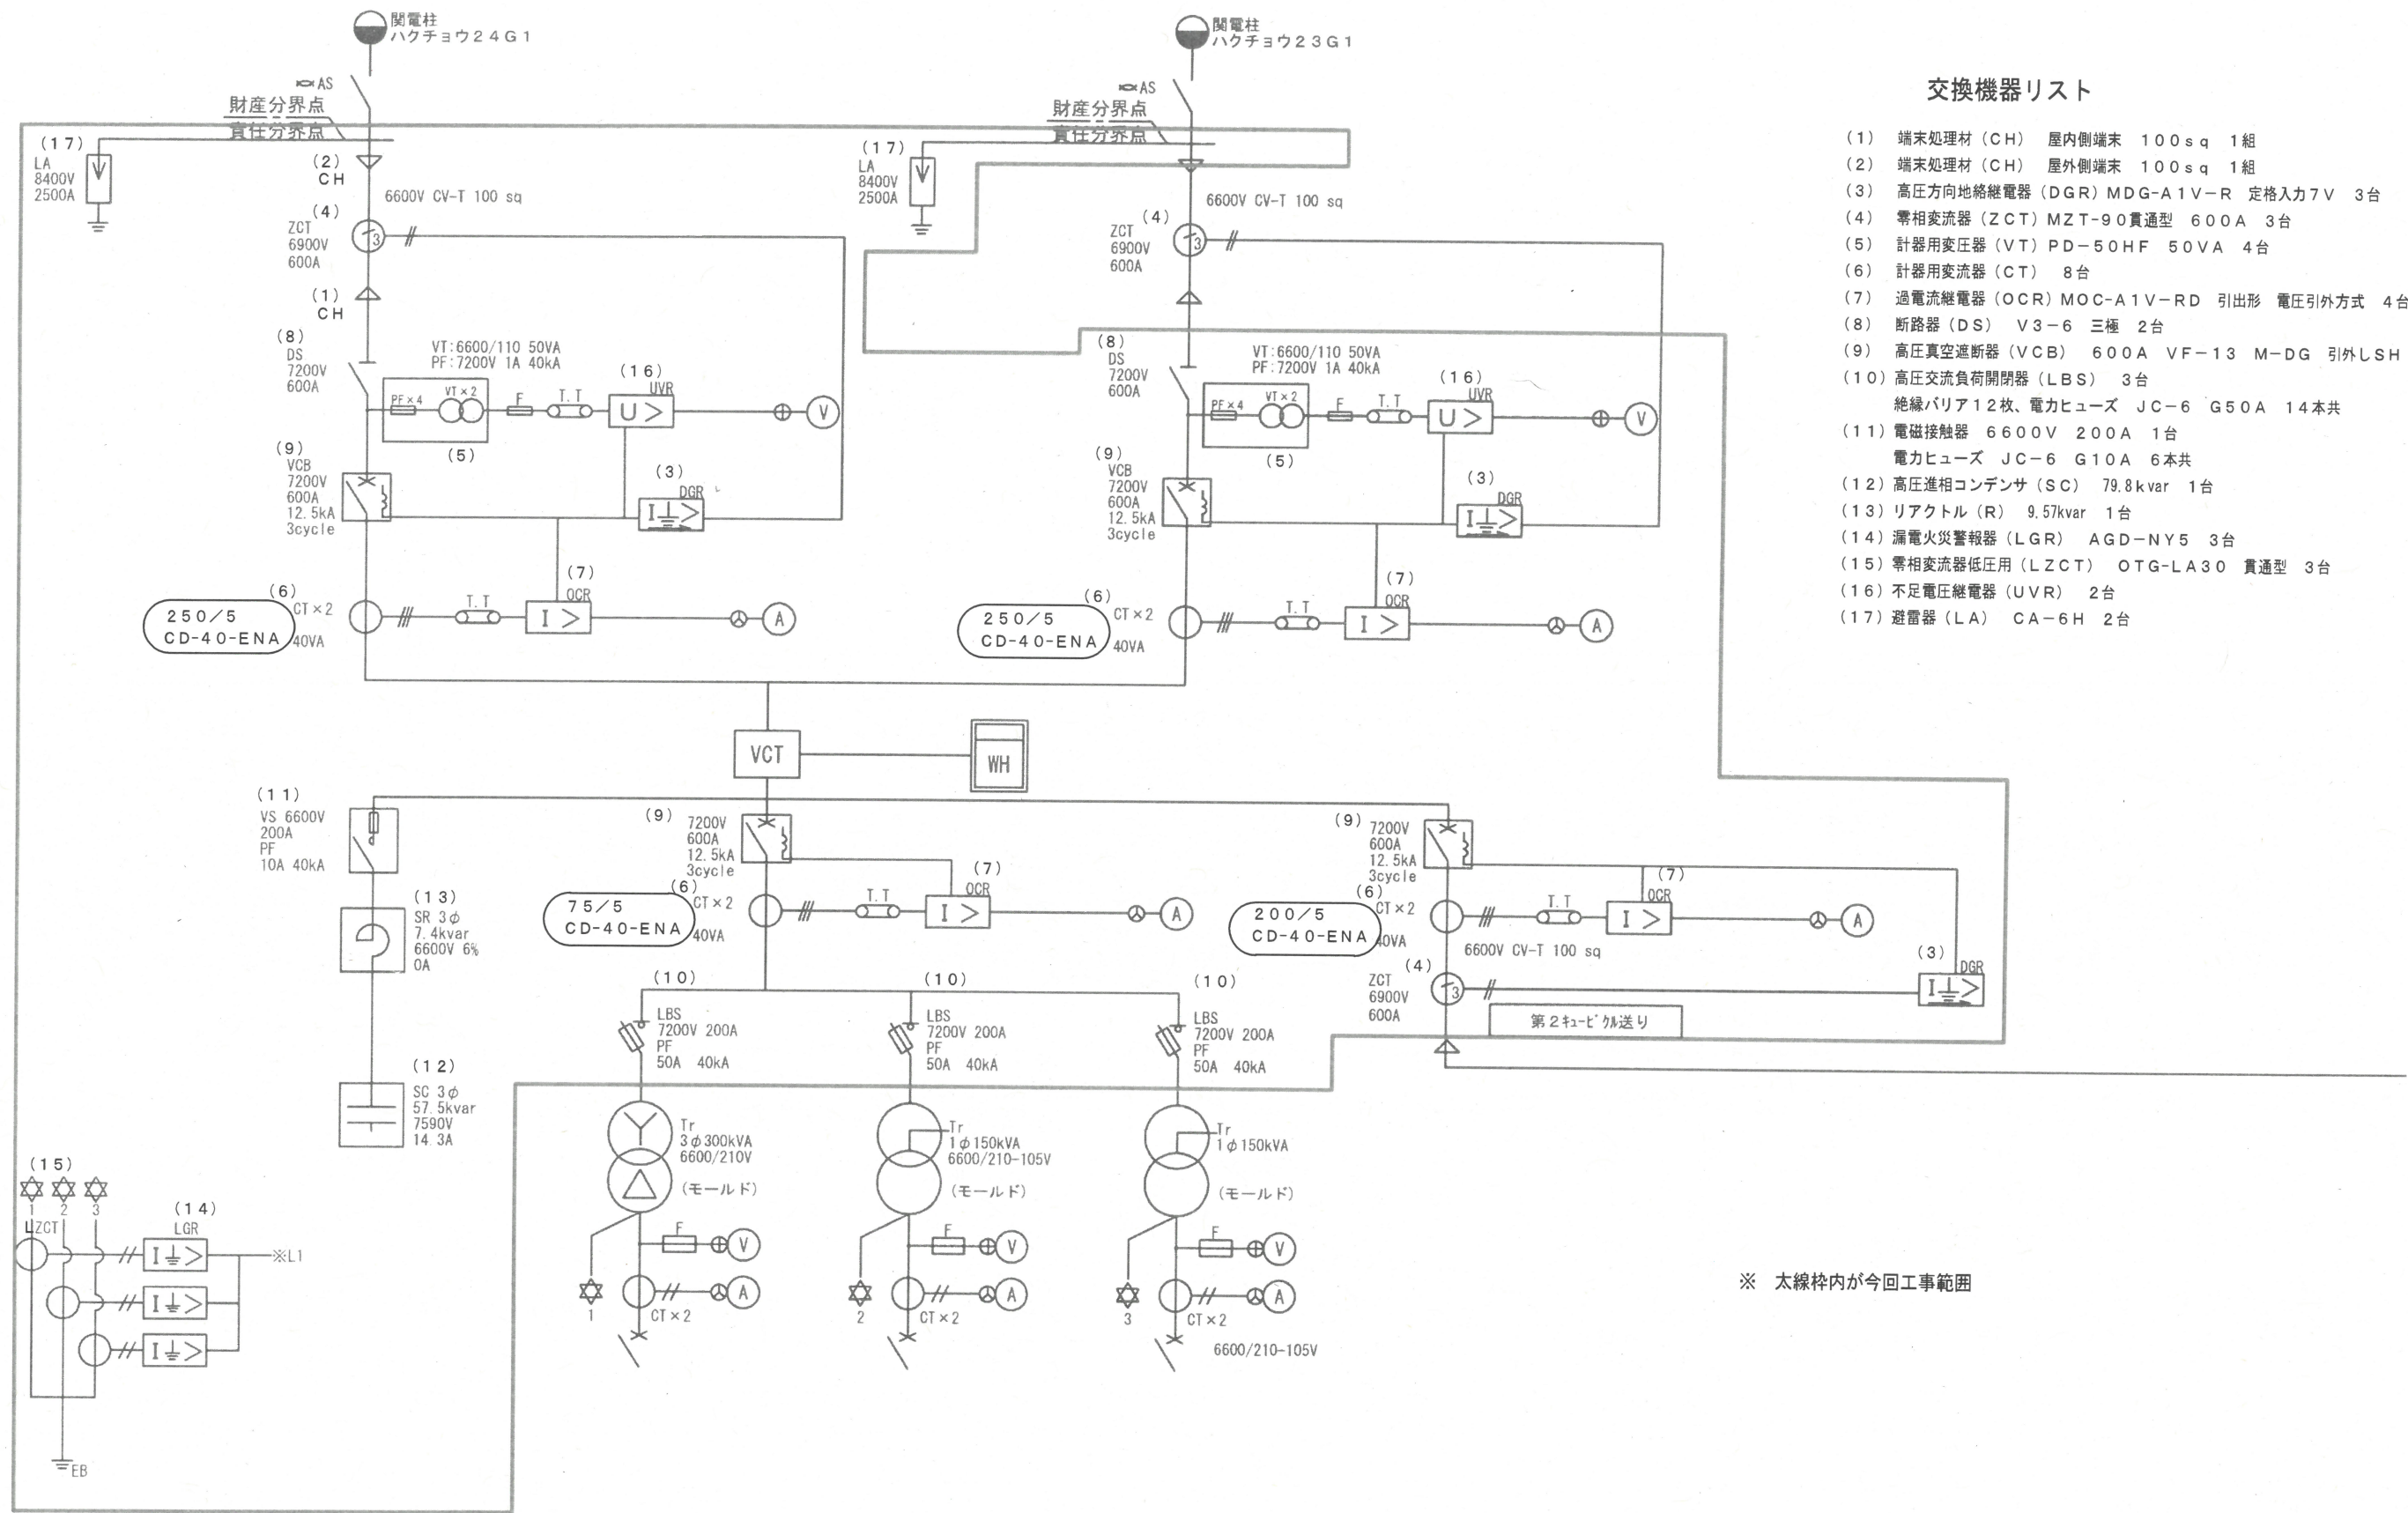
関電柱
ハクチョウ24G1

AS
財産分界点
責任分界点

(17)
LA
8400V
2500A

(2)
CH
6600V CV-T 100 sq

(4)
ZCT
6900V
600A

(1)
CH

(8)
DS
7200V
600A

VT:6600/110 50VA
PF:7200V 1A 40kA
PF×4 VT×2
F T.T
(16) UVR
U>
V
(5)

(9)
VCB
7200V
600A
12.5kA
3cycle

(3) DGR

(6)
250/5
CD-40-ENA
CT×2
40VA
T.T
(7) OCR
I>
A

関電柱
ハクチョウ23G1

AS
財産分界点
責任分界点

(17)
LA
8400V
2500A

6600V CV-T 100 sq

(4)
ZCT
6900V
600A

(8)
DS
7200V
600A

VT:6600/110 50VA
PF:7200V 1A 40kA
PF×4 VT×2
F T.T
(16) UVR
U>
V
(5)

(9)
VCB
7200V
600A
12.5kA
3cycle

(3) DGR

(6)
250/5
CD-40-ENA
CT×2
40VA
T.T
(7) OCR
I>
A

交換機器リスト

(1) 端末処理材(CH) 屋内側端末 100sq 1組
(2) 端末処理材(CH) 屋外側端末 100sq 1組
(3) 高圧方向地絡継電器(DGR)MDG-A1V-R 定格入力7V 3台
(4) 零相変流器(ZCT)MZT-90貫通型 600A 3台
(5) 計器用変圧器(VT)PD-50HF 50VA 4台
(6) 計器用変流器(CT) 8台
(7) 過電流継電器(OCR)MOC-A1V-RD 引出形 電圧引外方式 4台
(8) 断路器(DS) V3-6 三極 2台
(9) 高圧真空遮断器(VCB) 600A VF-13 M-DG 引外しSH
(10) 高圧交流負荷開閉器(LBS) 3台
絶縁バリア12枚、電力ヒューズ JC-6 G50A 14本共
(11) 電磁接触器 6600V 200A 1台
電力ヒューズ JC-6 G10A 6本共
(12) 高圧進相コンデンサ(SC) 79.8kvar 1台
(13) リアクトル(R) 9.57kvar 1台
(14) 漏電火災警報器(LGR) AGD-NY5 3台
(15) 零相変流器低圧用(LZCT) OTG-LA30 貫通型 3台
(16) 不足電圧継電器(UVR) 2台
(17) 避雷器(LA) CA-6H 2台

VCT
WH

(11)
VS 6600V
200A
PF
10A 40kA

(13)
SR 3φ
7.4kvar
6600V 6%
0A

(12)
SC 3φ
57.5kvar
7590V
14.3A

(9)
7200V
600A
12.5kA
3cycle
(6)
75/5
CD-40-ENA
CT×2
40VA
T.T
(7) OCR
I>
A

(9)
7200V
600A
12.5kA
3cycle
(6)
200/5
CD-40-ENA
CT×2
40VA
T.T
(7) OCR
I>
A
6600V CV-T 100 sq
(4)
ZCT
6900V
600A
第2キュービクル送り
(3) DGR

(10)
LBS
7200V 200A
PF
50A 40kA
Tr
3φ300kVA
6600/210V
(モールド)
F V
1 CT×2 A

(10)
LBS
7200V 200A
PF
50A 40kA
Tr
1φ150kVA
6600/210-105V
(モールド)
F V
2 CT×2 A

(10)
LBS
7200V 200A
PF
50A 40kA
Tr
1φ150kVA
(モールド)
F V
3 CT×2 A
6600/210-105V

(15)
1 2 3
LZCT
(14)
LGR
※L1
EB

※ 太線枠内が今回工事範囲